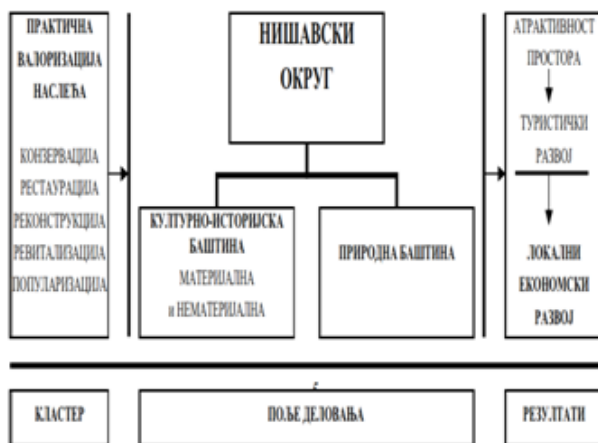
ПРАКТИЧНА ВАЛОРИЗАЦИЈА НАСЛЕЂА

КОНЗЕРВАЦИЈА
РЕСТАУРАЦИЈА
РЕКОНСТРУКЦИЈА
РЕВИТАЛИЗАЦИЈА
ПОПУЛАРИЗАЦИЈА

НИШАВСКИ ОКРУГ

КУЛТУРНО-ИСТОРИЈСКА БАШТИНА
МАТЕРИЈАЛНА и НЕМАТЕРИЈАЛНА

ПРИРОДНА БАШТИНА

АТРАКТИВНОСТ ПРОСТОРА

ТУРИСТИЧКИ РАЗВОЈ

ЛОКАЛНИ ЕКОНОМСКИ РАЗВОЈ

КЛАСТЕР

ПОЉЕ ДЕЛОВАЊА

РЕЗУЛТАТИ